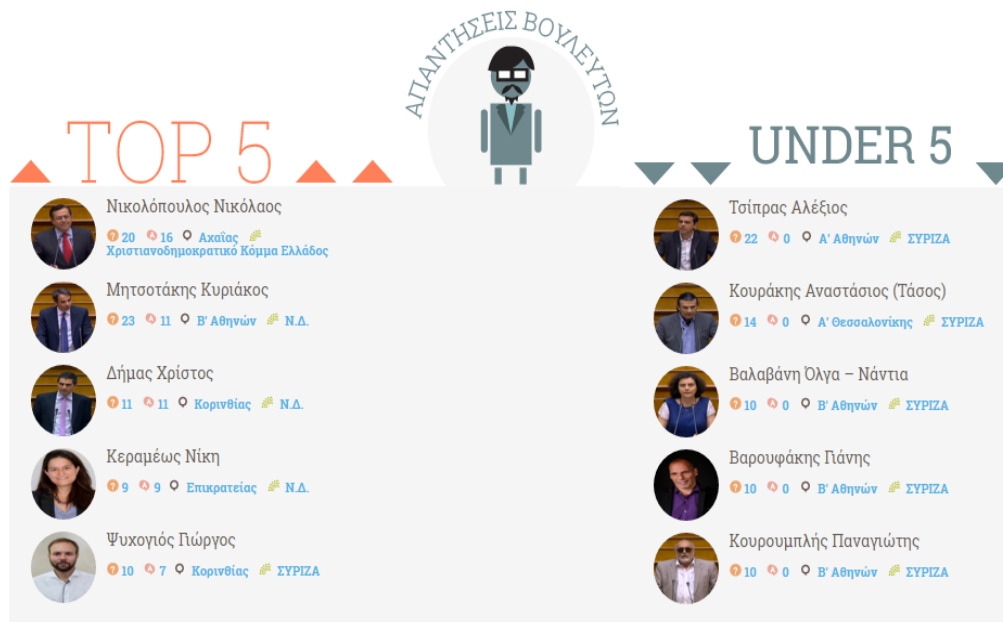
ΑΠΑΝΤΗΣΕΙΣ ΒΟΥΛΕΥΤΩΝ

TOP 5

Νικολόπουλος Νικόλαος
20 16 Αχαΐας Χριστιανοδημοκρατικό Κόμμα Ελλάδος

Μητσοτάκης Κυριάκος
23 11 Β' Αθηνών Ν.Δ.

Δήμας Χρίστος
11 11 Κορινθίας Ν.Δ.

Κεραμέως Νίκη
9 9 Επικρατείας Ν.Δ.

Ψυχογιός Γιώργος
10 7 Κορινθίας ΣΥΡΙΖΑ

UNDER 5

Τσίπρας Αλέξιος
22 0 Α' Αθηνών ΣΥΡΙΖΑ

Κουράκης Αναστάσιος (Τάσος)
14 0 Α' Θεσσαλονίκης ΣΥΡΙΖΑ

Βαλαβάνη Όλγα – Νάντια
10 0 Β' Αθηνών ΣΥΡΙΖΑ

Βαρουφάκης Γιάνης
10 0 Β' Αθηνών ΣΥΡΙΖΑ

Κουρουμπλής Παναγιώτης
10 0 Β' Αθηνών ΣΥΡΙΖΑ